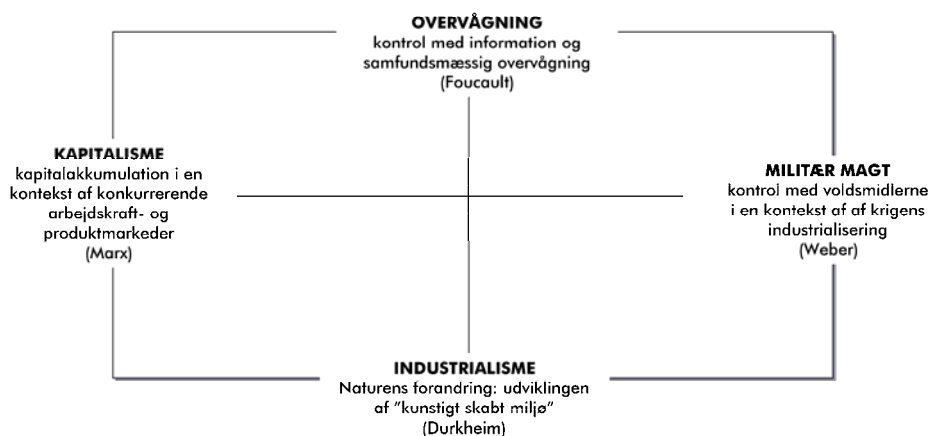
OVERVÅGNING
kontrol med information og samfundsmæssig overvågning
(Foucault)

KAPITALISME
kapitalakkumulation i en kontekst af konkurrerende arbejdskraft- og produktmarkeder
(Marx)

MILITÆR MAGT
kontrol med voldsmidlerne i en kontekst af af krigens industrialisering
(Weber)

INDUSTRIALISME
Naturens forandring: udviklingen af "kunstigt skabt miljø"
(Durkheim)